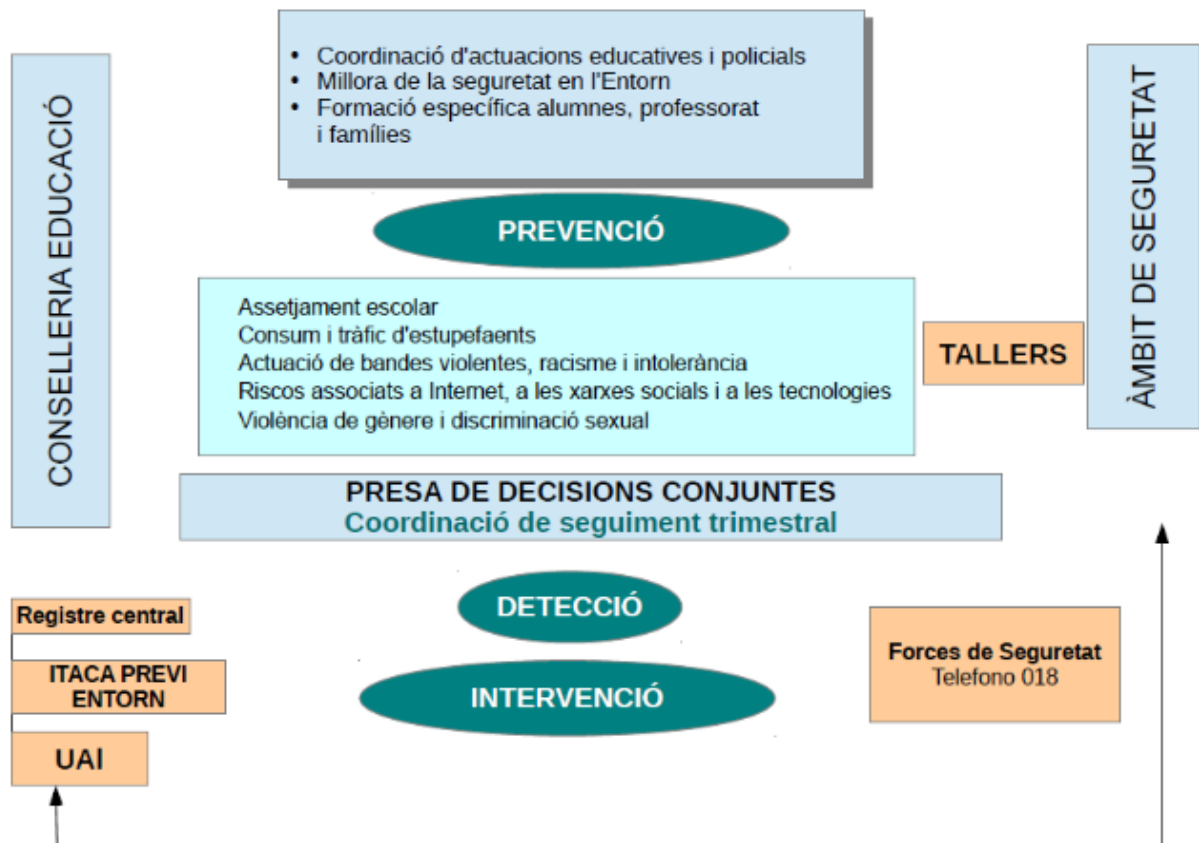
CONSELLERIA EDUCACIÓ

• Coordinació d'actuacions educatives i policials
• Millora de la seguretat en l'Entorn
• Formació específica alumnes, professorat i famílies

ÀMBIT DE SEGURETAT

PREVENCIÓ

Assetjament escolar
Consum i tràfic d'estupefaents
Actuació de bandes violentes, racisme i intolerància
Riscos associats a Internet, a les xarxes socials i a les tecnologies
Violència de gènere i discriminació sexual

TALLERS

PRESA DE DECISIONS CONJUNTES
Coordinació de seguiment trimestral

Registre central

ITACA PREVI ENTORN

UAI

DETECCIÓ

INTERVENCIÓ

Forces de Seguretat
Telefono 018